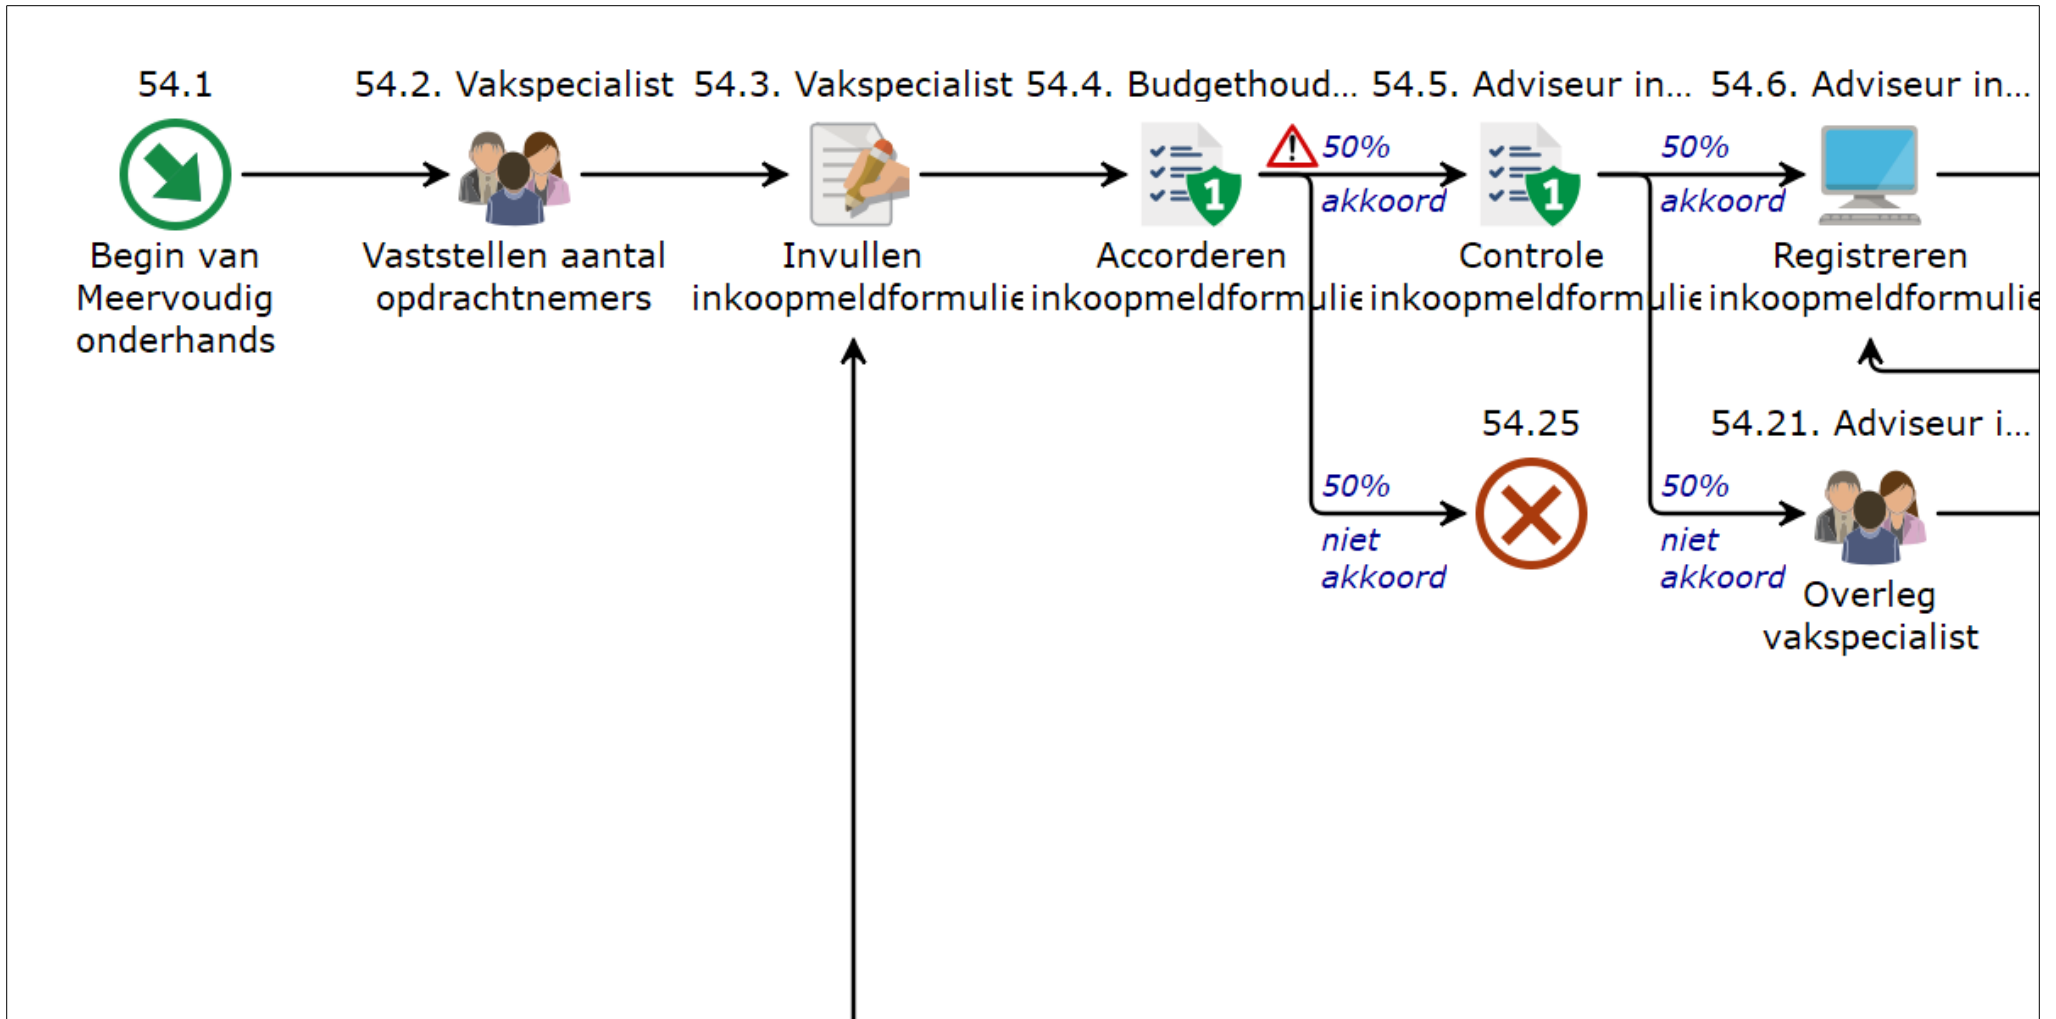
54.1

Begin van Meervoudig onderhands

54.2. Vakspecialist

Vaststellen aantal opdrachtnemers

54.3. Vakspecialist

Invullen inkoopmeldformulie

54.4. Budgethoud...

Accorderen inkoopmeldformulie

50%
akkoord

50%
niet akkoord

54.5. Adviseur in...

Controle inkoopmeldformulie

50%
akkoord

50%
niet akkoord

54.25

54.6. Adviseur in...

Registreren inkoopmeldformulie

54.21. Adviseur i...

Overleg vakspecialist